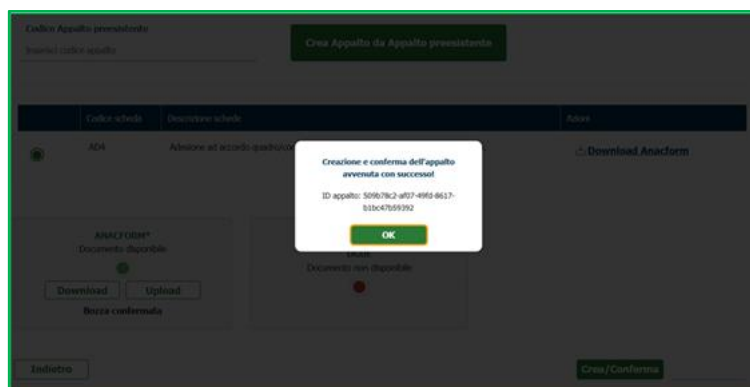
Codice Appalto preesistente
Inserisci codice appalto

Crea Appalto da Appalto preesistente

| | Codice scheda | Descrizione scheda | Azioni |
|---|---|---|---|
| | AD4 | Adesione ad accordo quadro/co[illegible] | Download Anacform |

Creazione e conferma dell'appalto avvenuta con successo!

ID appalto: 509b78c2-af07-49fd-8617-b1bc47b59392

OK

ANACFORM*
Documento disponibile
Download
Upload
Bozza confermata

DGUE
Documento non disponibile

Indietro

Crea/Conferma